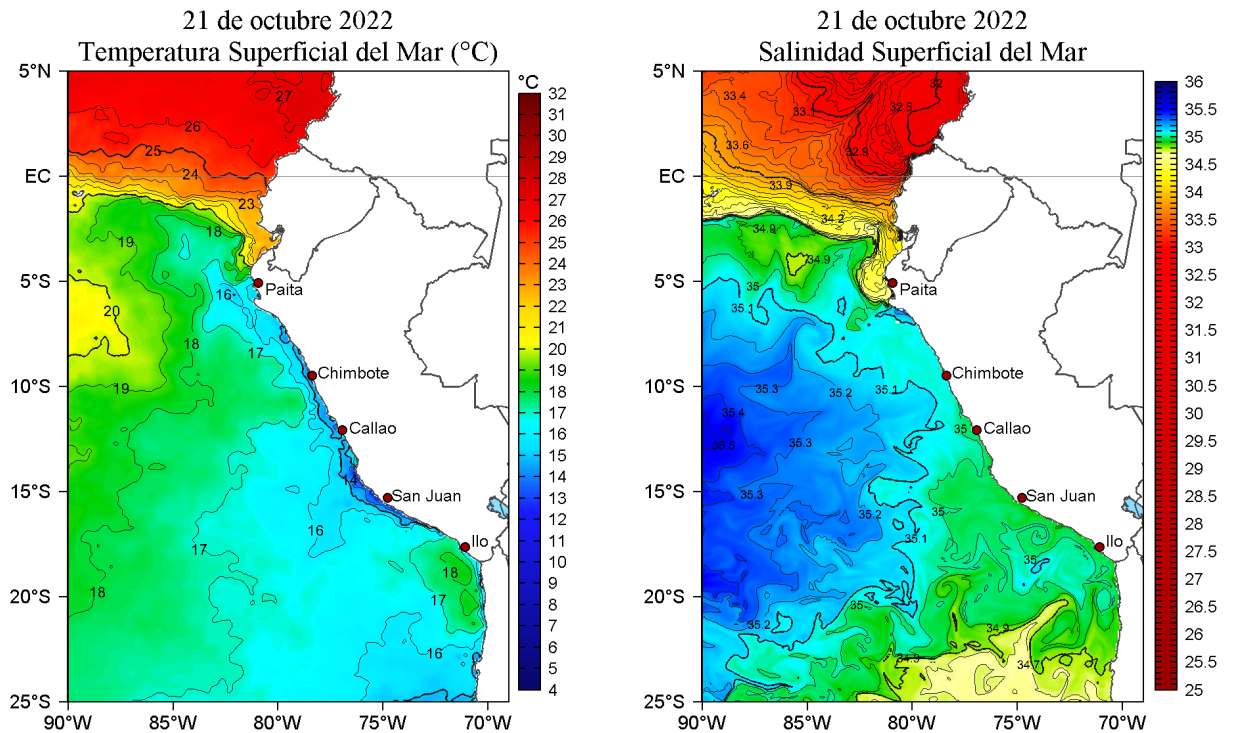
21 de octubre 2022
Temperatura Superficial del Mar (°C)

5°N
EC
5°S
10°S
15°S
20°S
25°S
90°W 85°W 80°W 75°W 70°W

27
26
25
24
23
18
19
20
18
19
16
17
13
16
17
18
18
17
16

Paita
Chimbote
Callao
San Juan
Ilo

°C
32
31
30
29
28
27
26
25
24
23
22
21
20
19
18
17
16
15
14
13
12
11
10
9
8
7
6
5
4

21 de octubre 2022
Salinidad Superficial del Mar

5°N
EC
5°S
10°S
15°S
20°S
25°S
90°W 85°W 80°W 75°W 70°W

33.4
32
33.1
32.5
33.6
32.5
33.9
34.2
34.9
34.9
35
35.1
35.3
35.2
35.1
35.4
35.5
35.3
35
35.3
35.2
35
35.1
35
35
35.2
34.9
34.7
34.7

Paita
Chimbote
Callao
San Juan
Ilo

36
35.5
35
34.5
34
33.5
33
32.5
32
31.5
31
30.5
30
29.5
29
28.5
28
27.5
27
26.5
26
25.5
25